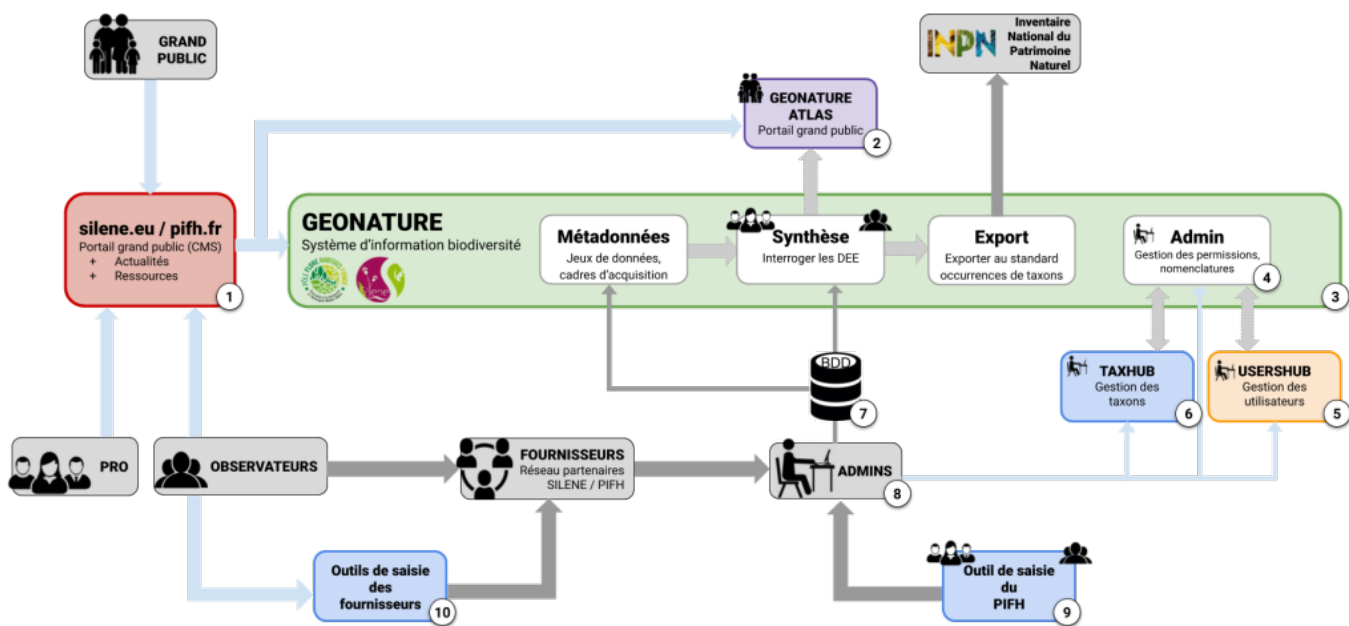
GRAND PUBLIC

INPN

Inventaire National du Patrimoine Naturel

GEONATURE ATLAS
Portail grand public
2

silene.eu / pifh.fr
Portail grand public (CMS)
+ Actualités
+ Ressources
1

GEONATURE
Système d'information biodiversité

Métadonnées
Jeux de données, cadres d'acquisition

Synthèse
Interroger les DEE

Export
Exporter au standard occurrences de taxons

Admin
Gestion des permissions, nomenclatures
4

3

BDD
7

TAXHUB
Gestion des taxons
6

USERSHUB
Gestion des utilisateurs
5

PRO

OBSERVATEURS

FOURNISSEURS
Réseau partenaires SILENE / PIFH

ADMINS
8

Outils de saisie des fournisseurs
10

Outil de saisie du PIFH
9